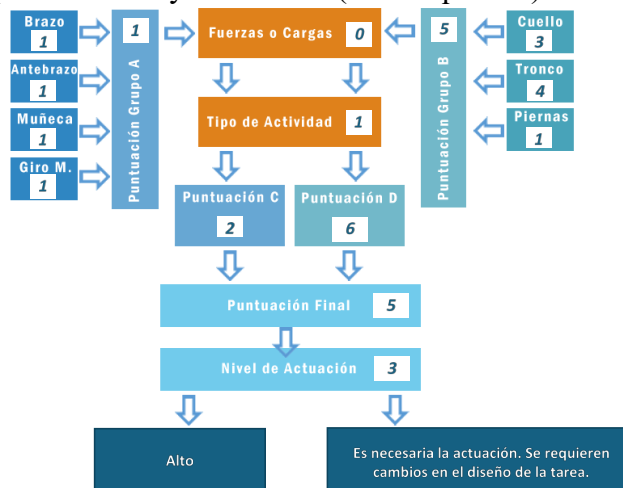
Brazo
1

Antebrazo
1

Muñeca
1

Giro M.
1

1
Puntuación Grupo A

Fuerzas o Cargas 0

Tipo de Actividad 1

5
Puntuación Grupo B

Cuello
3

Tronco
4

Piernas
1

Puntuación C
2

Puntuación D
6

Puntuación Final 5

Nivel de Actuación 3

Alto

Es necesaria la actuación. Se requieren cambios en el diseño de la tarea.